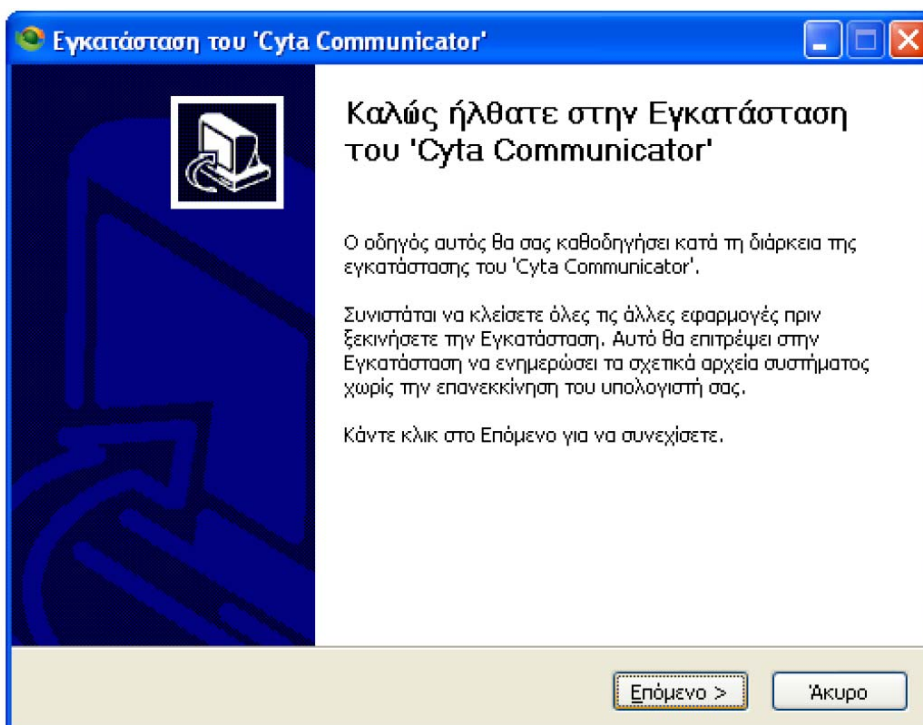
Εγκατάσταση του 'Cyta Communicator'

Καλώς ήλθατε στην Εγκατάσταση του 'Cyta Communicator'

Ο οδηγός αυτός θα σας καθοδηγήσει κατά τη διάρκεια της εγκατάστασης του 'Cyta Communicator'.

Συνιστάται να κλείσετε όλες τις άλλες εφαρμογές πριν ξεκινήσετε την Εγκατάσταση. Αυτό θα επιτρέψει στην Εγκατάσταση να ενημερώσει τα σχετικά αρχεία συστήματος χωρίς την επανεκκίνηση του υπολογιστή σας.

Κάντε κλικ στο Επόμενο για να συνεχίσετε.

Επόμενο >

Άκυρο